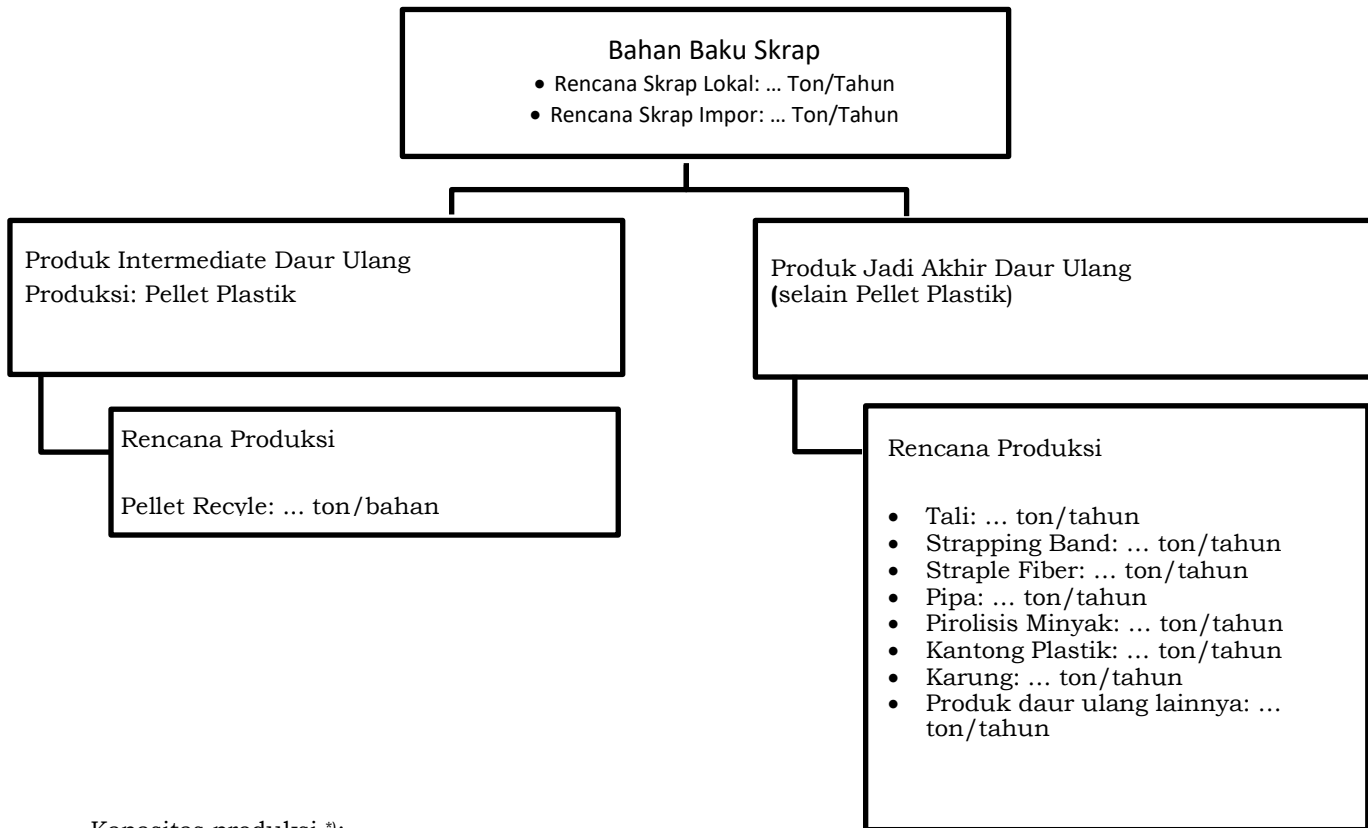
Bahan Baku Skrap
• Rencana Skrap Lokal: … Ton/Tahun
• Rencana Skrap Impor: … Ton/Tahun

Produk Intermediate Daur Ulang
Produksi: Pellet Plastik

Rencana Produksi

Pellet Recyle: … ton/bahan

Produk Jadi Akhir Daur Ulang
(selain Pellet Plastik)

Rencana Produksi

- Tali: … ton/tahun
- Strapping Band: … ton/tahun
- Straple Fiber: … ton/tahun
- Pipa: … ton/tahun
- Pirolisis Minyak: … ton/tahun
- Kantong Plastik: … ton/tahun
- Karung: … ton/tahun
- Produk daur ulang lainnya: … ton/tahun

Kapasitas produksi *):